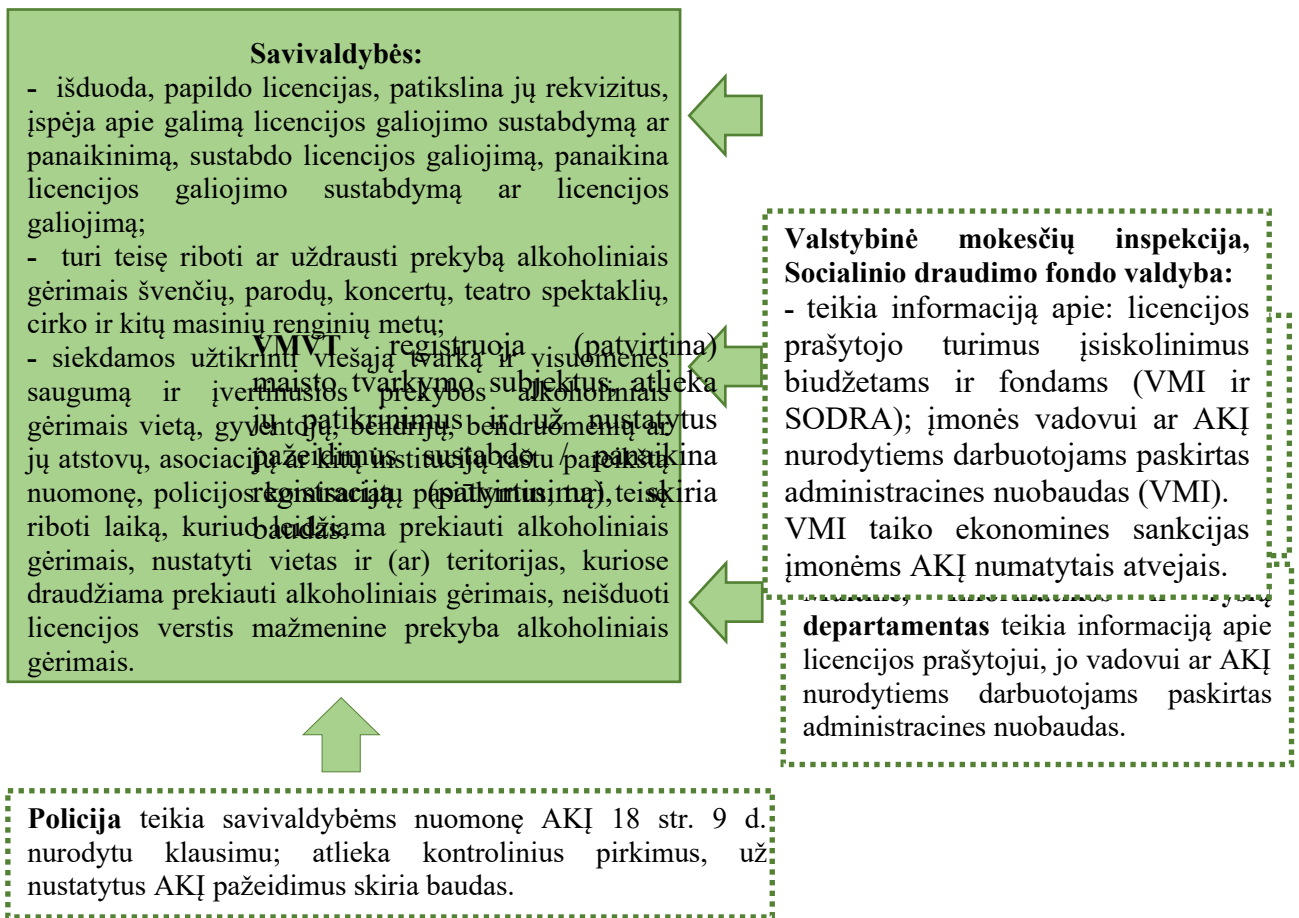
**Savivaldybės:**
- išduoda, papildo licencijas, patikslina jų rekvizitus, įspėja apie galimą licencijos galiojimo sustabdymą ar panaikinimą, sustabdo licencijos galiojimą, panaikina licencijos galiojimo sustabdymą ar licencijos galiojimą;
- turi teisę riboti ar uždrausti prekybą alkoholiniais gėrimais švenčių, parodų, koncertų, teatro spektaklių, cirko ir kitų masinių renginių metu;
- siekdamos užtikrinti viešąją tvarką ir visuomenės saugumą ir įvertinusios prekybos alkoholiniais gėrimais vietą, gyventojų, bendrijų, bendruomenių ar jų atstovų, asociacijų ar kitų institucijų raštu pareikštą nuomonę, policijos rekomendacijas (pasiūlymus), turi teisę riboti laiką, kuriuo leidžiama prekiauti alkoholiniais gėrimais, nustatyti vietas ir (ar) teritorijas, kuriose draudžiama prekiauti alkoholiniais gėrimais, neišduoti licencijos verstis mažmenine prekyba alkoholiniais gėrimais.

VMVT registruoja (patvirtina) maisto tvarkymo subjektus, atlieka jų patikrinimus ir už nustatytus pažeidimus sustabdo / panaikina registraciją (patvirtinimą), skiria baudas.

**Valstybinė mokesčių inspekcija, Socialinio draudimo fondo valdyba:**
- teikia informaciją apie: licencijos prašytojo turimus įsiskolinimus biudžetams ir fondams (VMI ir SODRA); įmonės vadovui ar AKĮ nurodytiems darbuotojams paskirtas administracines nuobaudas (VMI).
VMI taiko ekonomines sankcijas įmonėms AKĮ numatytais atvejais.

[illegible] **departamentas** teikia informaciją apie licencijos prašytojui, jo vadovui ar AKĮ nurodytiems darbuotojams paskirtas administracines nuobaudas.

**Policija** teikia savivaldybėms nuomonę AKĮ 18 str. 9 d. nurodytu klausimu; atlieka kontrolinius pirkimus, už nustatytus AKĮ pažeidimus skiria baudas.